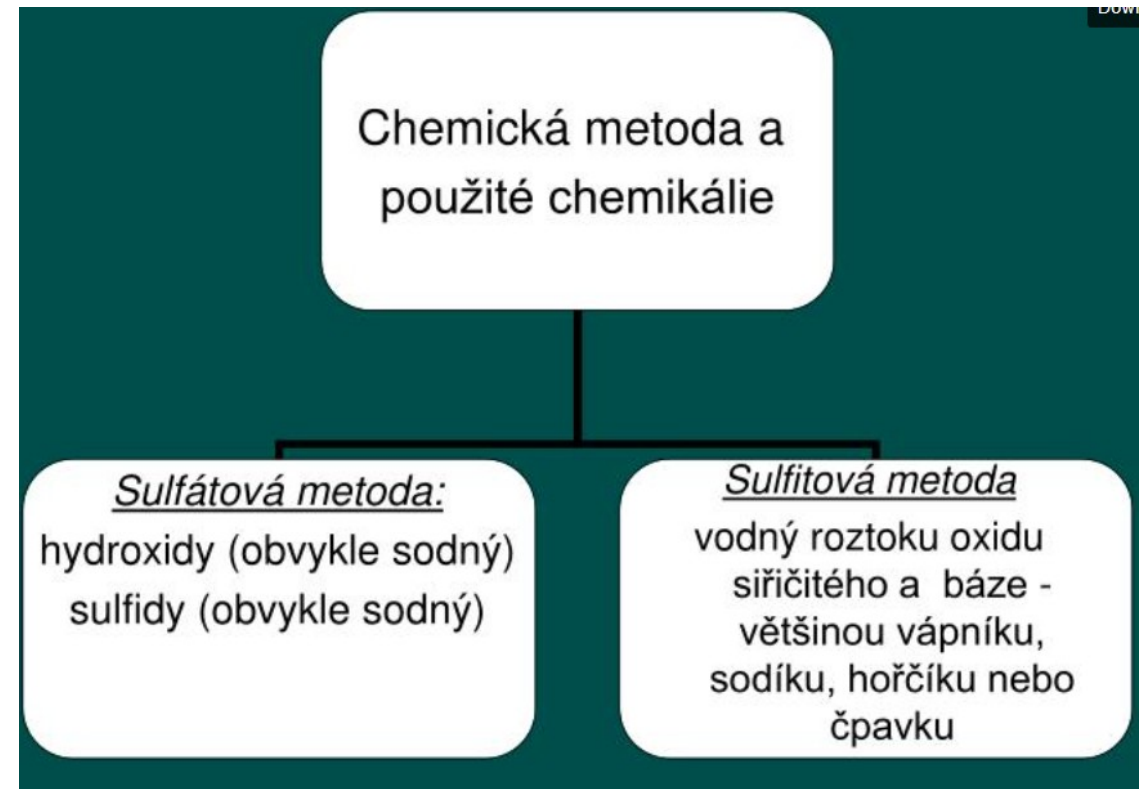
Dow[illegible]

Chemická metoda a použité chemikálie

Sulfátová metoda:
hydroxidy (obvykle sodný)
sulfidy (obvykle sodný)

Sulfitová metoda
vodný roztoku oxidu siřičitého a báze - většinou vápníku, sodíku, hořčíku nebo čpavku